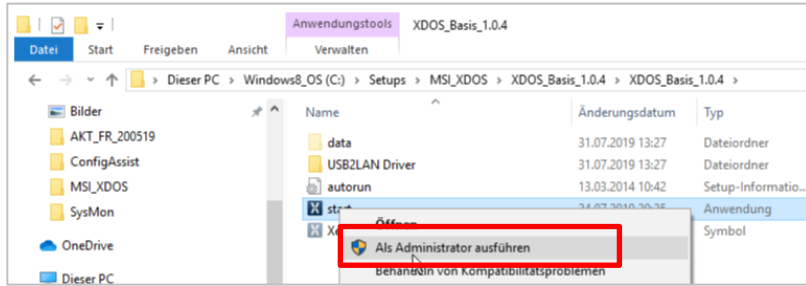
Anwendungstools XDOS_Basis_1.0.4

Datei Start Freigeben Ansicht Verwalten

Dieser PC > Windows8_OS (C:) > Setups > MSI_XDOS > XDOS_Basis_1.0.4 > XDOS_Basis_1.0.4

Bilder
AKT_FR_200519
ConfigAssist
MSI_XDOS
SysMon
OneDrive
Dieser PC

| Name | Änderungsdatum | Typ |
|---|---|---|
| data | 31.07.2019 13:27 | Dateiordner |
| USB2LAN Driver | 31.07.2019 13:27 | Dateiordner |
| autorun | 13.03.2014 10:42 | Setup-Informatio |
| start | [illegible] | Anwendung |
| X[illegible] | | Symbol |

Öffnen
Als Administrator ausführen
Behandeln von Kompatibilitätsproblemen